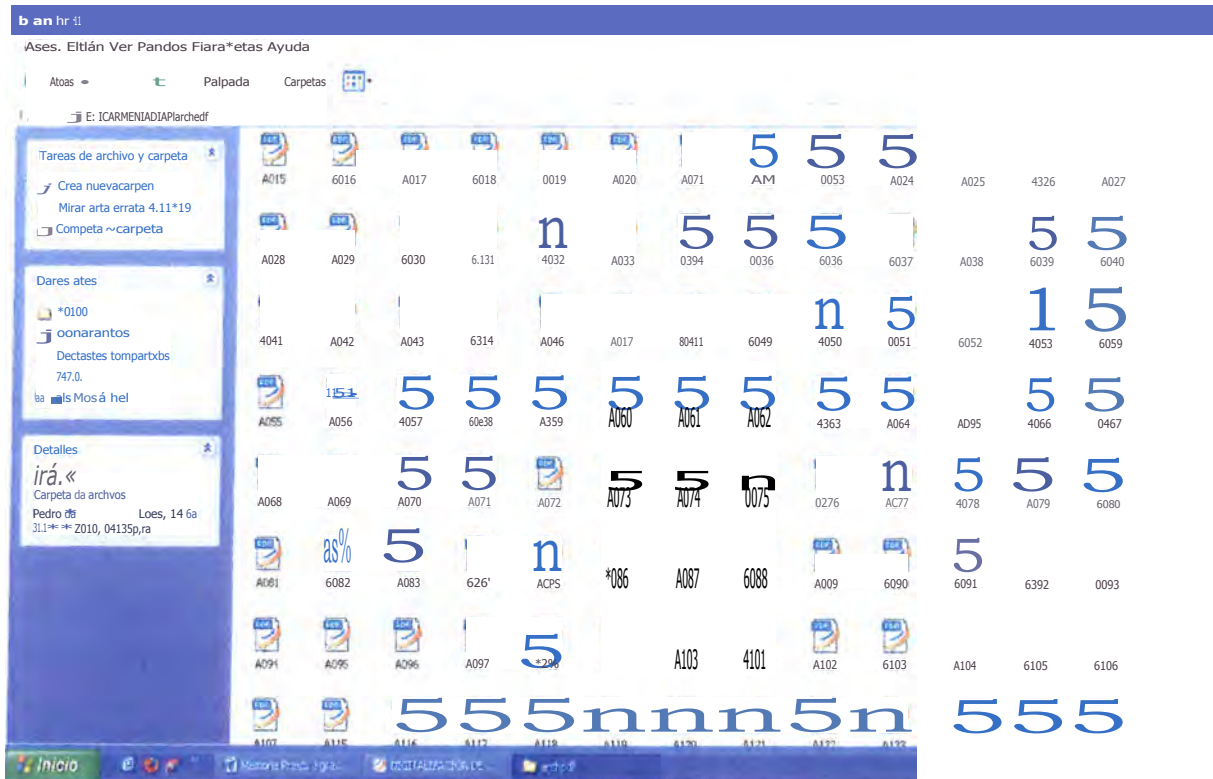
b an hr ıl

Ases. Eltlán Ver Pandos Fiara*etas Ayuda

Atoas Palpada Carpetas

E: ICARMENIADIAPlarchedf

Tareas de archivo y carpeta

Crea nuevacarpen
Mirar arta errata 4.11*19
Competa ~carpeta

Dares ates

*0100
oonarantos
Dectastes tompartxbs
747.0.
ls Mosá hel

Detalles

irá.«
Carpeta da archvos
Pedro Loes, 14 6a
31.1** Z010, 04135p,ra

A015 6016 A017 6018 0019 A020 A071 5 AM 5 0053 5 A024 A025 4326 A027

A028 A029 6030 6.131 n 4032 A033 5 0394 5 0036 5 6036 6037 A038 5 6039 5 6040

4041 A042 A043 6314 A046 A017 80411 6049 n 4050 5 0051 6052 1 4053 5 6059

A055 151 A056 5 4057 5 60e38 5 A359 5 A060 5 A061 5 A062 5 4363 5 A064 AD95 5 4066 5 0467

A068 A069 5 A070 5 A071 A072 5 A073 5 A074 n 0075 0276 n AC77 5 4078 5 A079 5 6080

A081 as% 6082 5 A083 626' n ACPS *086 A087 6088 A009 6090 5 6091 6392 0093

A091 A095 A096 A097 5 *296 A103 4101 A102 6103 A104 6105 6106

555nnn5n 555
A107 A115 A116 A117 A118 A119 A120 A121 A122 A123

Inicio Memoria Proced... DIGITALIZACION DE... archedf